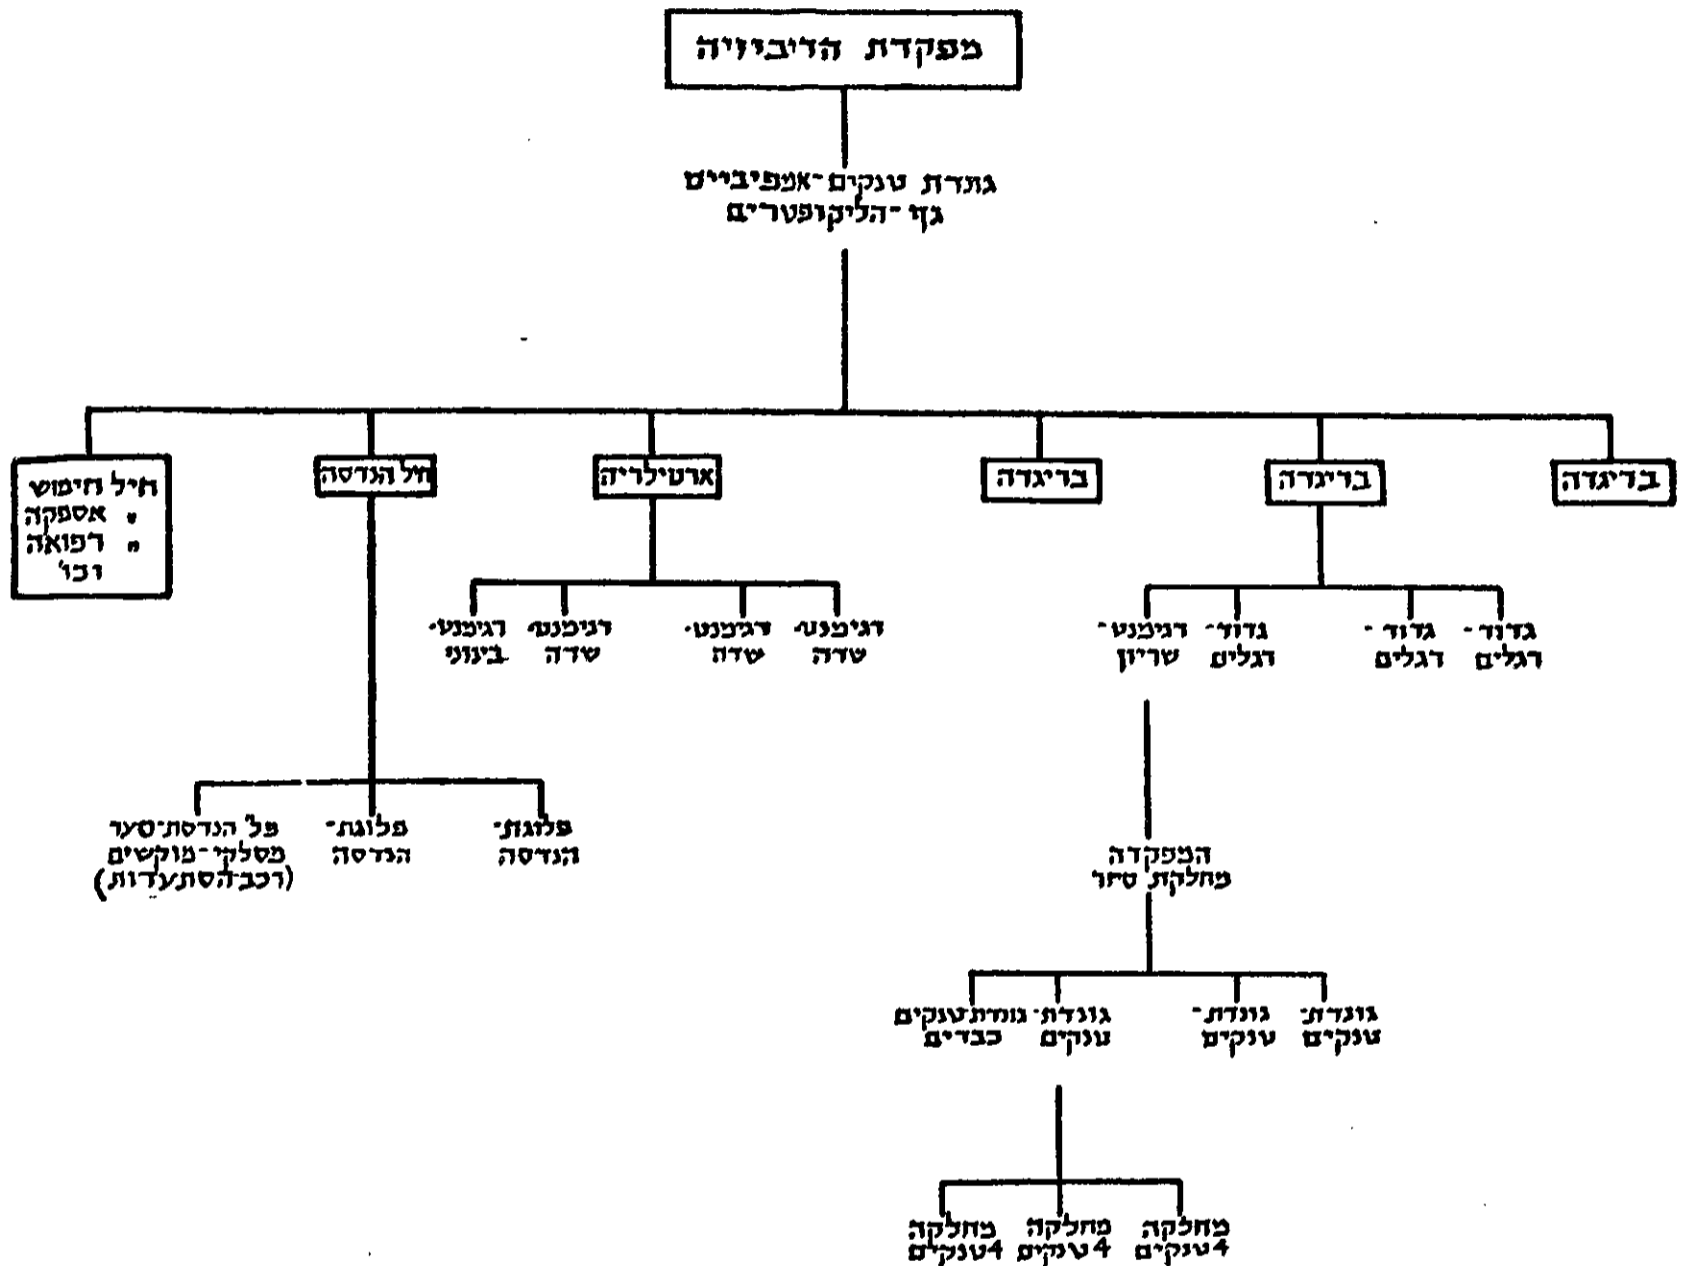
מפקדת הדיביזיה

גונדת טנקים-אמפיביים
גף -הליקופטרים

בריגדה

בריגדה

בריגדה

ארטילריה

חיל הנדסה

חיל חימוש
" אספקה
" רפואה
וכו'

גדוד-
רגלים

גדוד-
רגלים

גדוד-
רגלים

רגימנט-
שריון

רגימנט-
שדה

רגימנט-
שדה

רגימנט-
שדה

רגימנט-
בינוני

פלוגת-
הנדסה

פלוגת-
הנדסה

פל' הנדסת-סער
מסלקי-מוקשים
(רכב-הסתערות)

המפקדה
מחלקת סיור

גונדת-
טנקים

גונדת-
טנקים

גונדת-
טנקים

גונדת טנקים
כבדים

מחלקה
4 טנקים

מחלקה
4 טנקים

מחלקה
4 טנקים